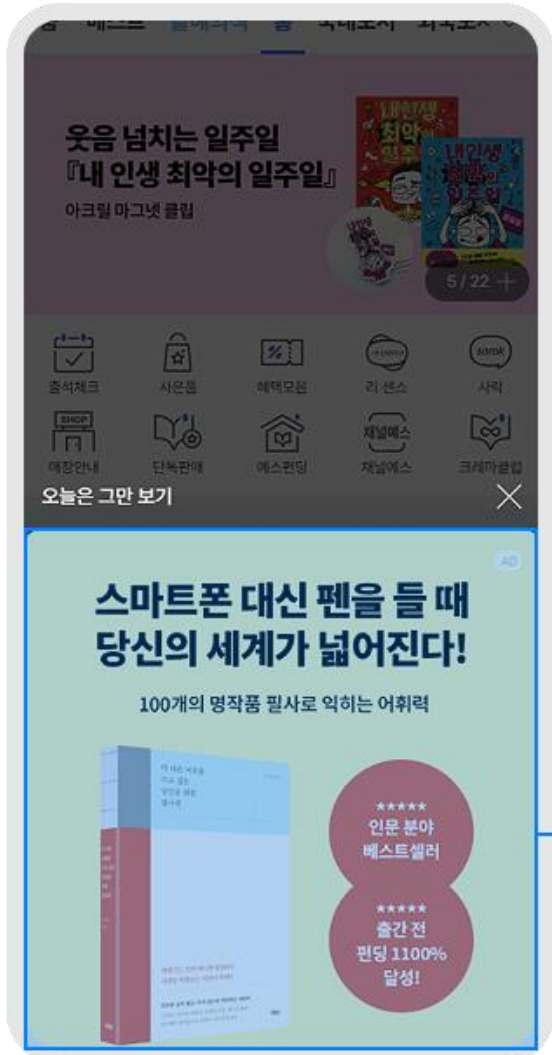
웃음 넘치는 일주일
『내 인생 최악의 일주일』
아크릴 마그넷 클립

5 / 22 +

출석체크
사은품
혜택모음
리셉스
sarak
사락
SHOP
매장안내
단독판매
예스펀딩
채널예스
채널예스
크레마클럽

오늘은 그만 보기

AD

스마트폰 대신 펜을 들 때
당신의 세계가 넓어진다!

100개의 명작품 필사로 익히는 어휘력

★★★★★
인문 분야
베스트셀러

★★★★★
출간 전
펀딩 1100%
달성!